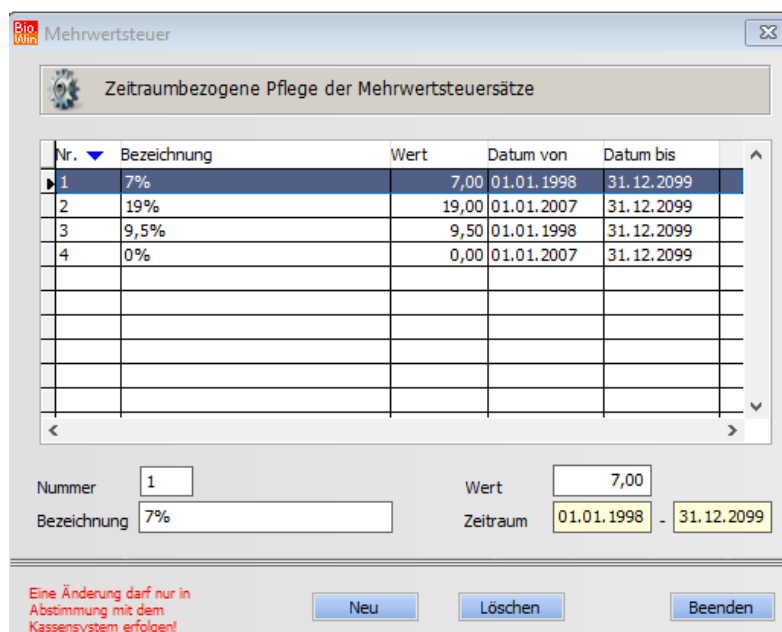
Bio Win Mehrwertsteuer

Zeitraumbezogene Pflege der Mehrwertsteuersätze

| Nr. | Bezeichnung | Wert | Datum von | Datum bis |
|---|---|---|---|---|
| 1 | 7% | 7,00 | 01.01.1998 | 31.12.2099 |
| 2 | 19% | 19,00 | 01.01.2007 | 31.12.2099 |
| 3 | 9,5% | 9,50 | 01.01.1998 | 31.12.2099 |
| 4 | 0% | 0,00 | 01.01.2007 | 31.12.2099 |

Nummer 1
Bezeichnung 7%
Wert 7,00
Zeitraum 01.01.1998 - 31.12.2099

Eine Änderung darf nur in Abstimmung mit dem Kassensystem erfolgen!

Neu
Löschen
Beenden